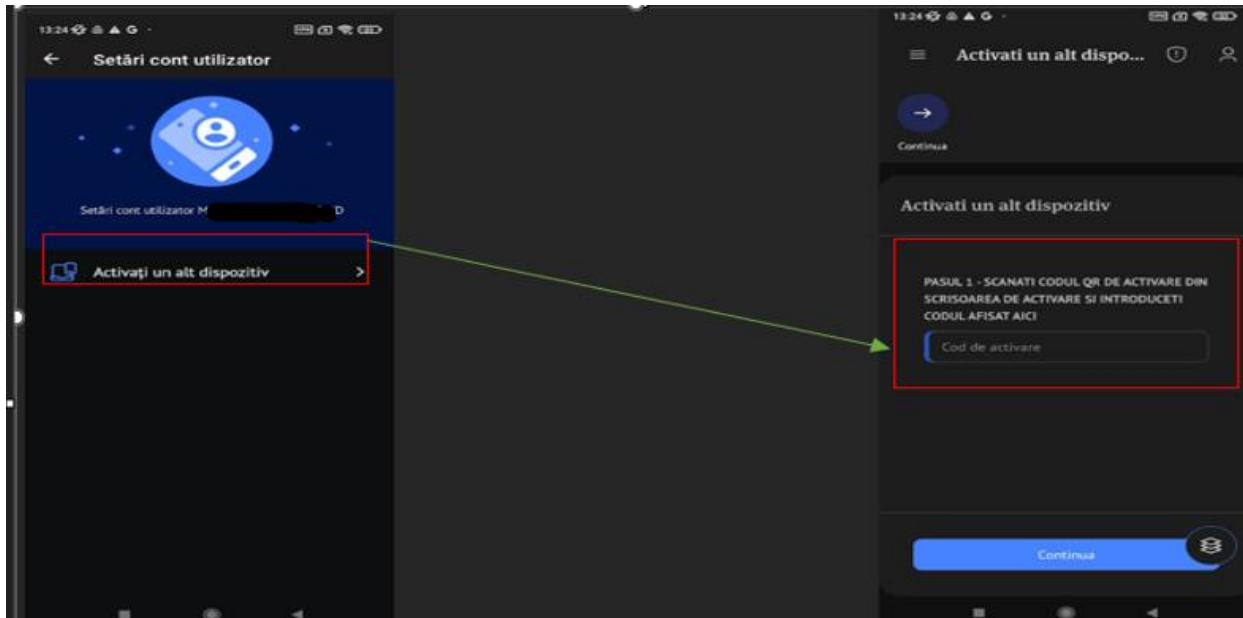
13:24

Setări cont utilizator

Setări cont utilizator M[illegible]D

Activați un alt dispozitiv

13:24

Activati un alt dispo...

Continua

Activati un alt dispozitiv

PASUL 1 - SCANATI CODUL QR DE ACTIVARE DIN SCRISOAREA DE ACTIVARE SI INTRODUCETI CODUL AFISAT AICI

Cod de activare

Continua